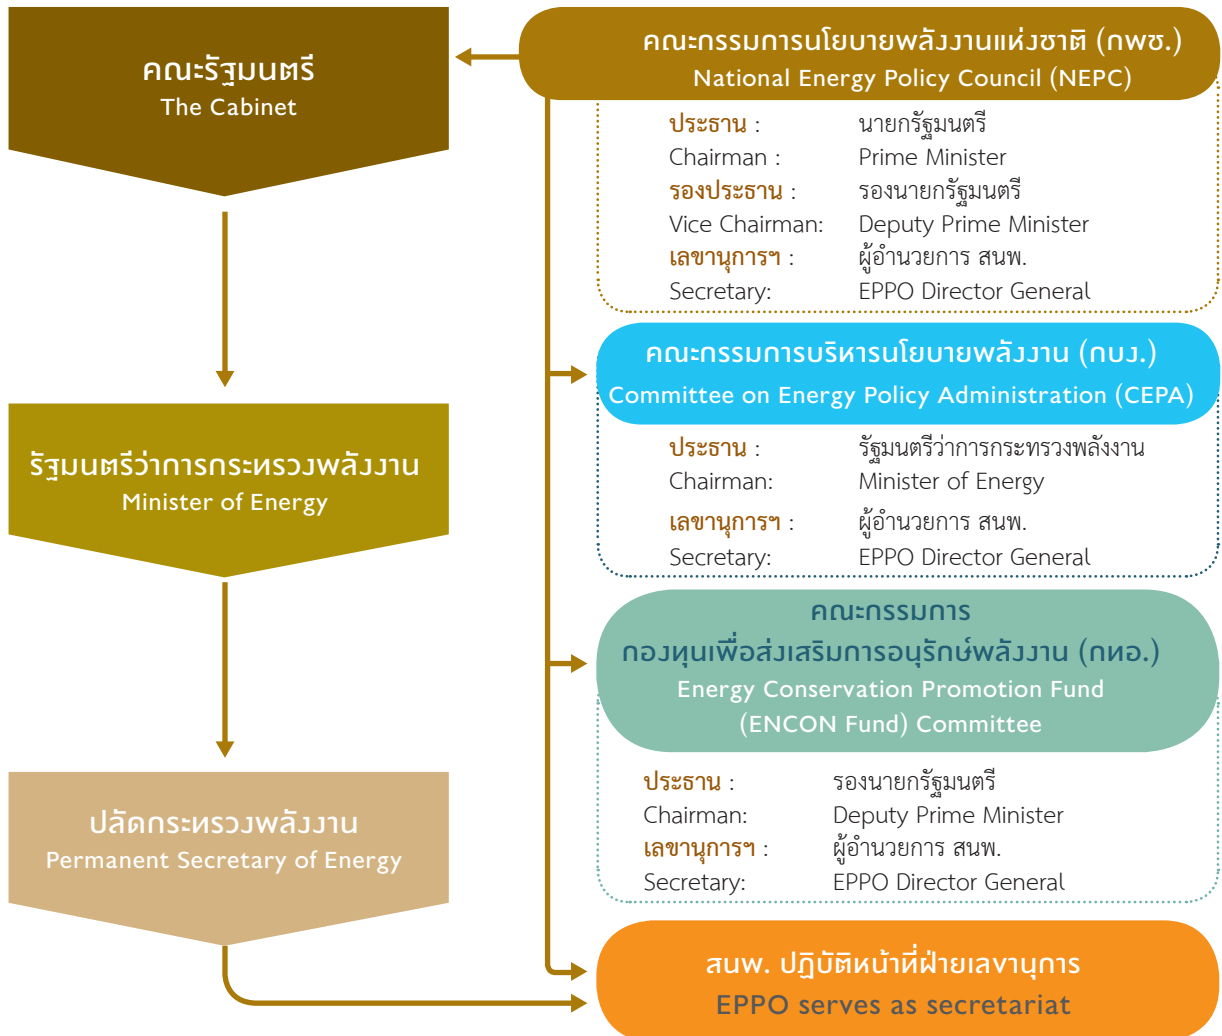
คณะรัฐมนตรี
The Cabinet

คณะกรรมการนโยบายพลังงานแห่งชาติ (กพช.)
National Energy Policy Council (NEPC)

ประธาน : นายกรัฐมนตรี
Chairman : Prime Minister
รองประธาน : รองนายกรัฐมนตรี
Vice Chairman: Deputy Prime Minister
เลขานุการฯ : ผู้อำนวยการ สนพ.
Secretary: EPPO Director General

คณะกรรมการบริหารนโยบายพลังงาน (กบง.)
Committee on Energy Policy Administration (CEPA)

ประธาน : รัฐมนตรีว่าการกระทรวงพลังงาน
Chairman: Minister of Energy
เลขานุการฯ : ผู้อำนวยการ สนพ.
Secretary: EPPO Director General

รัฐมนตรีว่าการกระทรวงพลังงาน
Minister of Energy

คณะกรรมการ
กองทุนเพื่อส่งเสริมการอนุรักษ์พลังงาน (กทอ.)
Energy Conservation Promotion Fund
(ENCON Fund) Committee

ประธาน : รองนายกรัฐมนตรี
Chairman: Deputy Prime Minister
เลขานุการฯ : ผู้อำนวยการ สนพ.
Secretary: EPPO Director General

ปลัดกระทรวงพลังงาน
Permanent Secretary of Energy

สนพ. ปฏิบัติหน้าที่ฝ่ายเลขานุการ
EPPO serves as secretariat